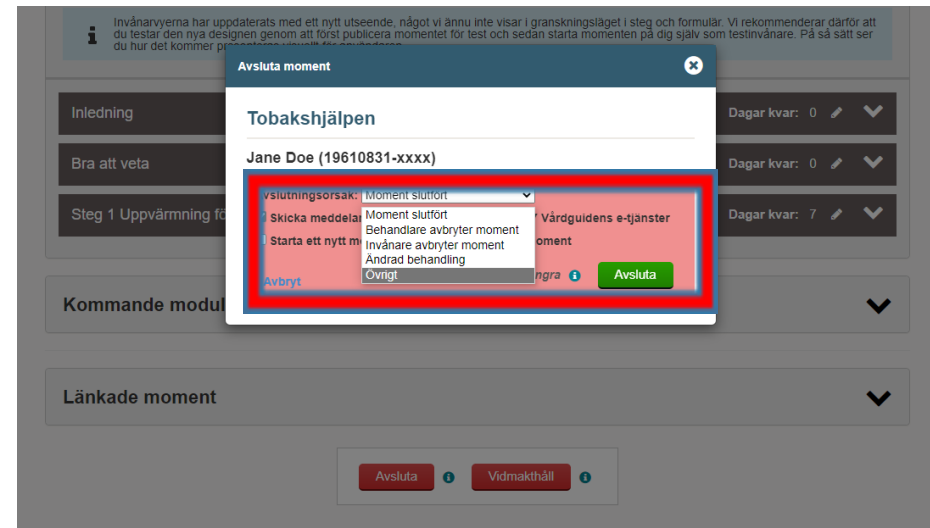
Invånarvyerna har uppdaterats med ett nytt utseende, något vi ännu inte visar i granskningsläget i steg och formulär. Vi rekommenderar därför att du testar den nya designen genom att först publicera momentet för test och sedan starta momenten på dig själv som testinvånare. På så sätt ser du hur det kommer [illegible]

Inledning

Bra att veta

Steg 1 Uppvärmning fö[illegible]

Dagar kvar: 0

Dagar kvar: 0

Dagar kvar: 7

Kommande modul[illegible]

Länkade moment

Avsluta

Vidmakthåll

Avsluta moment

Tobakshjälpen

Jane Doe (19610831-xxxx)

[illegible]vslutningsorsak: Moment slutfört

Moment slutfört
Behandlare avbryter moment
Invånare avbryter moment
Ändrad behandling
Övrigt

Skicka meddela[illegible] Vårdguidens e-tjänster

Starta ett nytt m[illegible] moment

Avbryt

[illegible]ngra

Avsluta